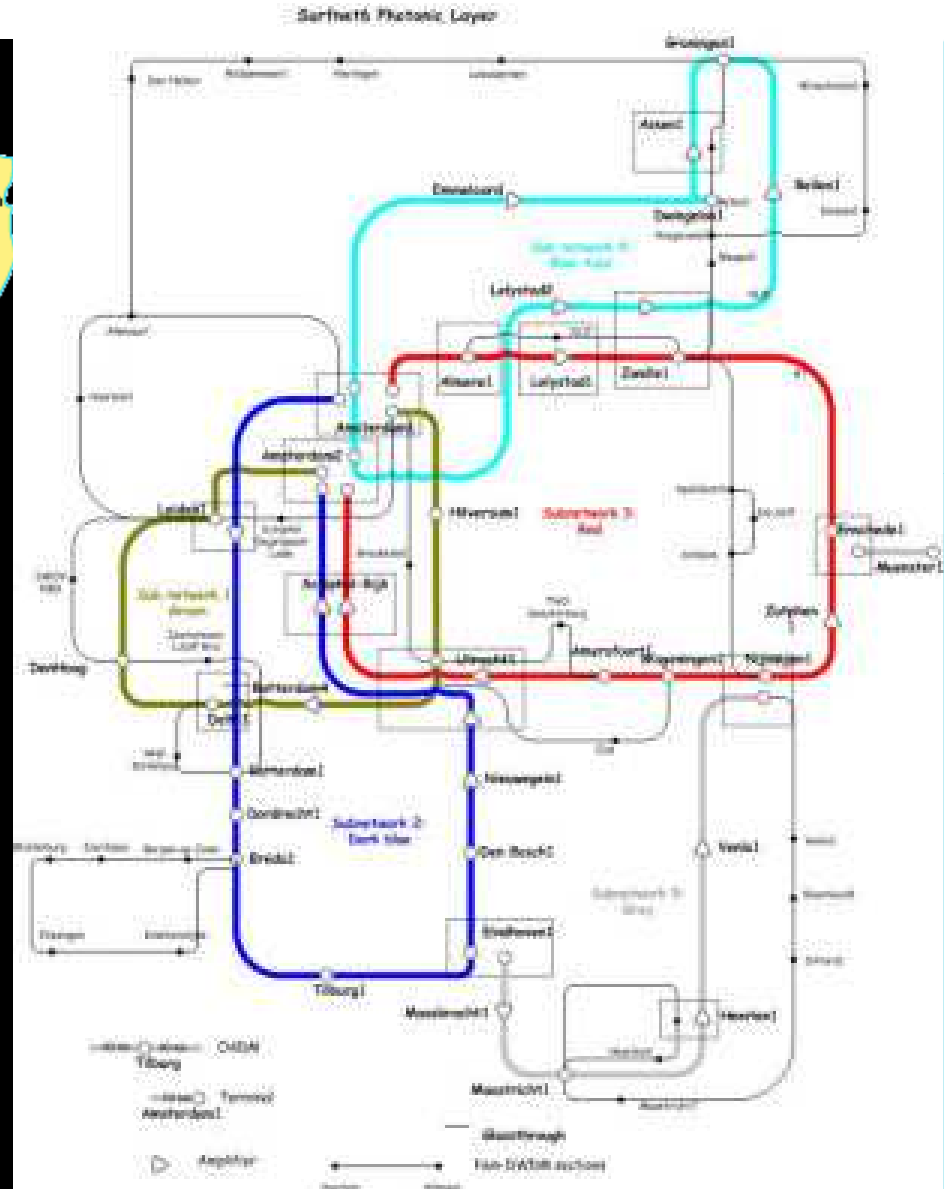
Surfnet6 Photonic Layer

Groningen1
Den Helder
Alkmaar1
Heerhugow.
Leeuwarden
Winschoten
Assen1
Emmeloord
Dwingeloo1
Beilen1
Emmen
Hoogeveen
Sub network 4: Blue Azur
Meppel
Lelystad2
Lelystad1
Almere1
Zwolle1
Amsterdam1
Amsterdam2
Hilversum1
Subnetwork 3: Red
Enschede1
Munster1
Leiden1
Sub network 1: green
Hengelo
Almelo
Nijmegen-Rijk
Zutphen1
Den Haag
Utrecht1
Amersfoort1
Wageningen1
Nijmegen1
Rotterdam
Delft1
Ede
Dordrecht1
Subnetwork 2: Dark blue
Nieuwegein1
Den Bosch1
Breda1
Venlo1
Subnetwork 5: Grey
Eindhoven1
Tilburg1
Maastricht1
Heerlen1
Maastricht1
OADM
Tilburg
Terminal
Amsterdam1
Glassthrough
Amplifier
Non-DWDM sections